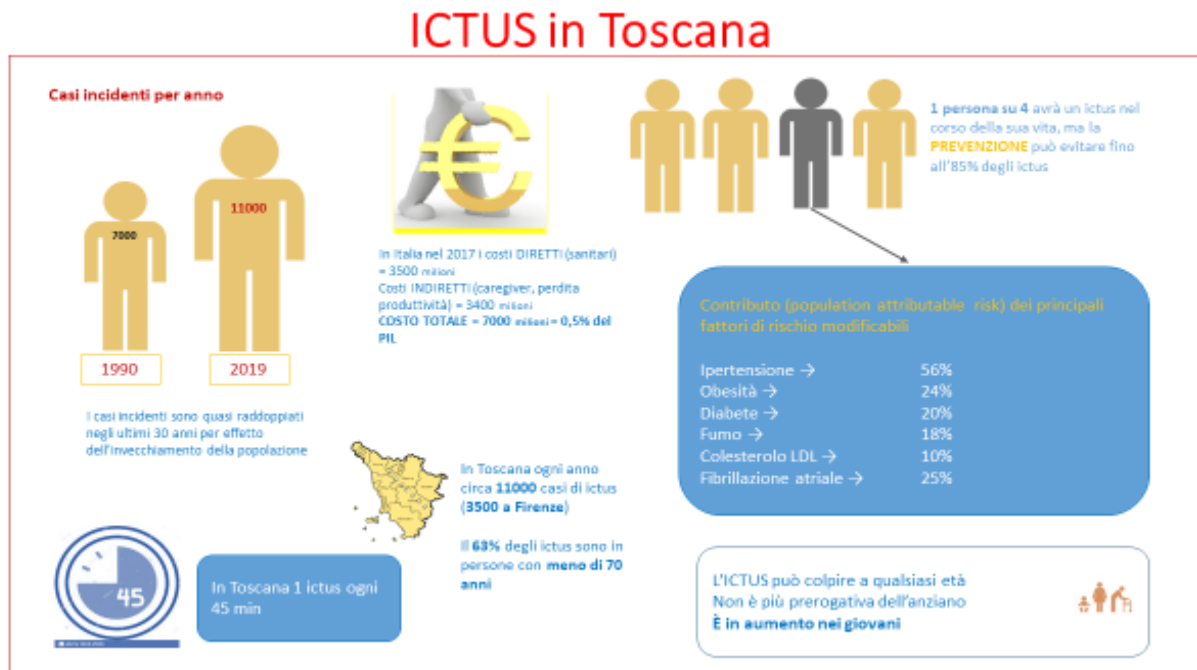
ICTUS in Toscana

Casi incidenti per anno

7000

11000

1990

2019

I casi incidenti sono quasi raddoppiati negli ultimi 30 anni per effetto dell'invecchiamento della popolazione

€

In Italia nel 2017 i costi DIRETTI (sanitari) = 3500 milioni
Costi INDIRETTI (caregiver, perdita produttività) = 3400 milioni
COSTO TOTALE = 7000 milioni = 0,5% del PIL

1 persona su 4 avrà un ictus nel corso della sua vita, ma la PREVENZIONE può evitare fino all'85% degli ictus

Contributo (population attributable risk) dei principali fattori di rischio modificabili

| | |
|---|---|
| Ipertensione → | 56% |
| Obesità → | 24% |
| Diabete → | 20% |
| Fumo → | 18% |
| Colesterolo LDL → | 10% |
| Fibrillazione atriale → | 25% |

In Toscana ogni anno circa 11000 casi di ictus (3500 a Firenze)

Il 63% degli ictus sono in persone con meno di 70 anni

45

In Toscana 1 ictus ogni 45 min

L'ICTUS può colpire a qualsiasi età
Non è più prerogativa dell'anziano
È in aumento nei giovani